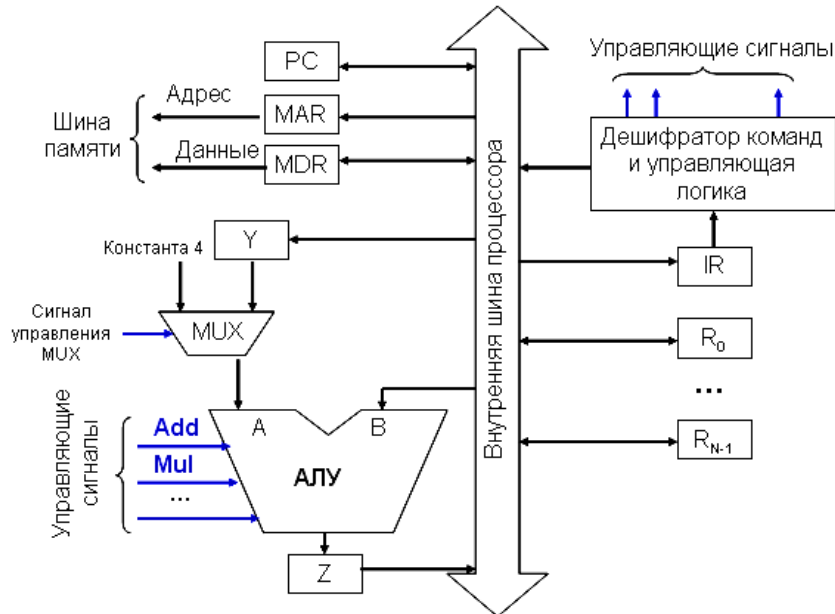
PC

Адрес

MAR

Шина памяти

Данные

MDR

Управляющие сигналы

Дешифратор команд и управляющая логика

Внутренняя шина процессора

Константа 4

Y

IR

Сигнал управления MUX

MUX

$R_0$

...

Управляющие сигналы

Add

Mul

...

A

B

АЛУ

$R_{N-1}$

Z